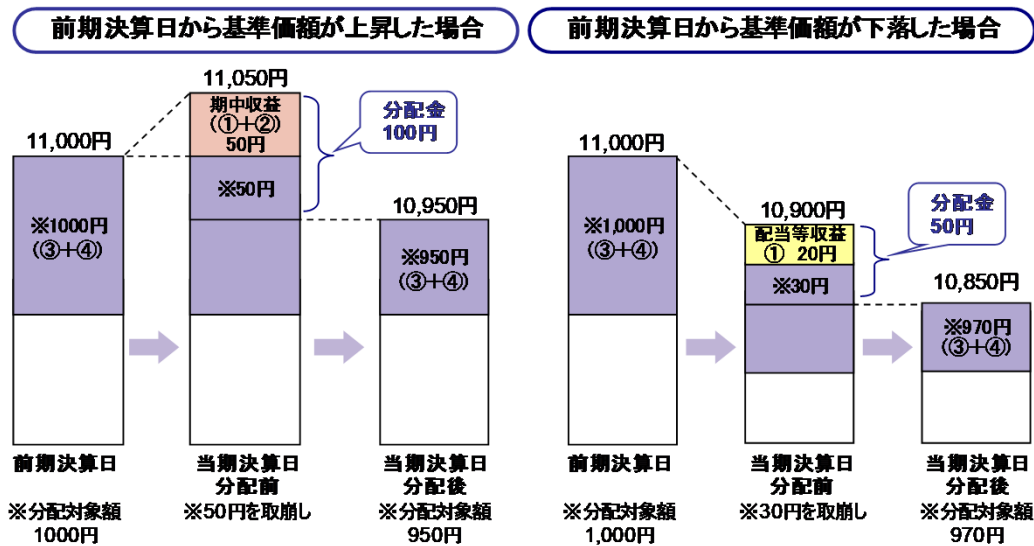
前期決算日から基準価額が上昇した場合

11,050円

期中収益
(①+②)
50円

分配金
100円

11,000円

※1000円
(③+④)

※50円

10,950円

※950円
(③+④)

前期決算日

※分配対象額
1000円

当期決算日
分配前

※50円を取崩し

当期決算日
分配後

※分配対象額
950円

前期決算日から基準価額が下落した場合

11,000円

※1,000円
(③+④)

分配金
50円

10,900円

配当等収益
① 20円

※30円

10,850円

※970円
(③+④)

前期決算日

※分配対象額
1,000円

当期決算日
分配前

※30円を取崩し

当期決算日
分配後

※分配対象額
970円